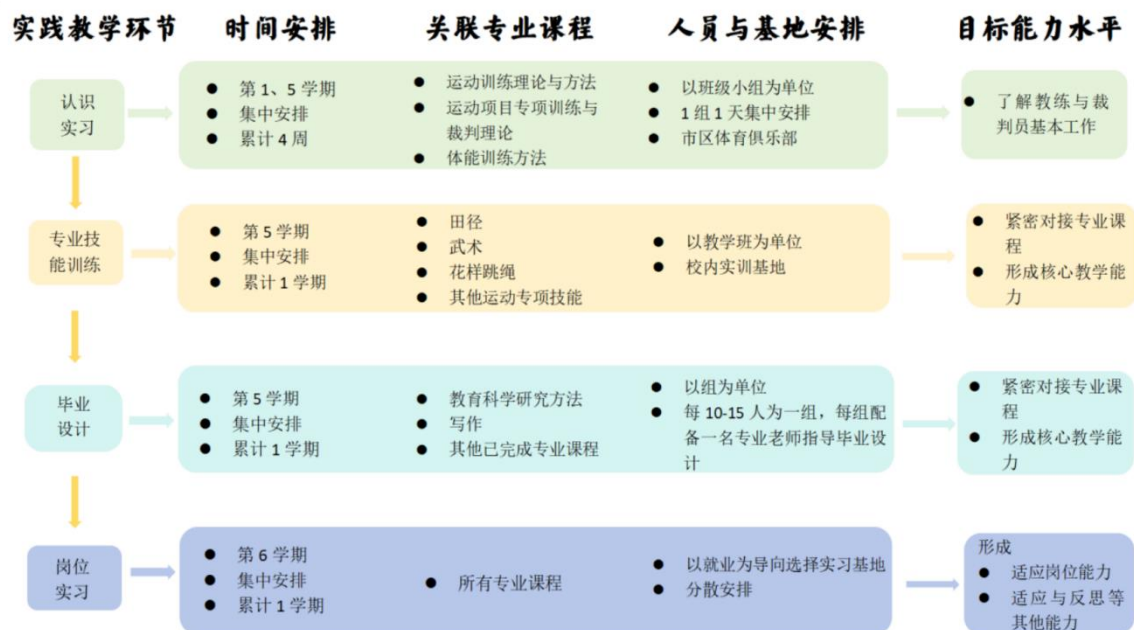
实践教学环节

时间安排

关联专业课程

人员与基地安排

目标能力水平

认识实习

● 第 1、5 学期
● 集中安排
● 累计 4 周

● 运动训练理论与方法
● 运动项目专项训练与裁判理论
● 体能训练方法

● 以班级小组为单位
● 1 组 1 天集中安排
● 市区体育俱乐部

● 了解教练与裁判员基本工作

专业技能训练

● 第 5 学期
● 集中安排
● 累计 1 学期

● 田径
● 武术
● 花样跳绳
● 其他运动专项技能

● 以教学班为单位
● 校内实训基地

● 紧密对接专业课程
● 形成核心教学能力

毕业设计

● 第 5 学期
● 集中安排
● 累计 1 学期

● 教育科学研究方法
● 写作
● 其他已完成专业课程

● 以组为单位
● 每 10-15 人为一组，每组配备一名专业老师指导毕业设计

● 紧密对接专业课程
● 形成核心教学能力

岗位实习

● 第 6 学期
● 集中安排
● 累计 1 学期

● 所有专业课程

● 以就业为导向选择实习基地
● 分散安排

形成
● 适应岗位能力
● 适应与反思等其他能力